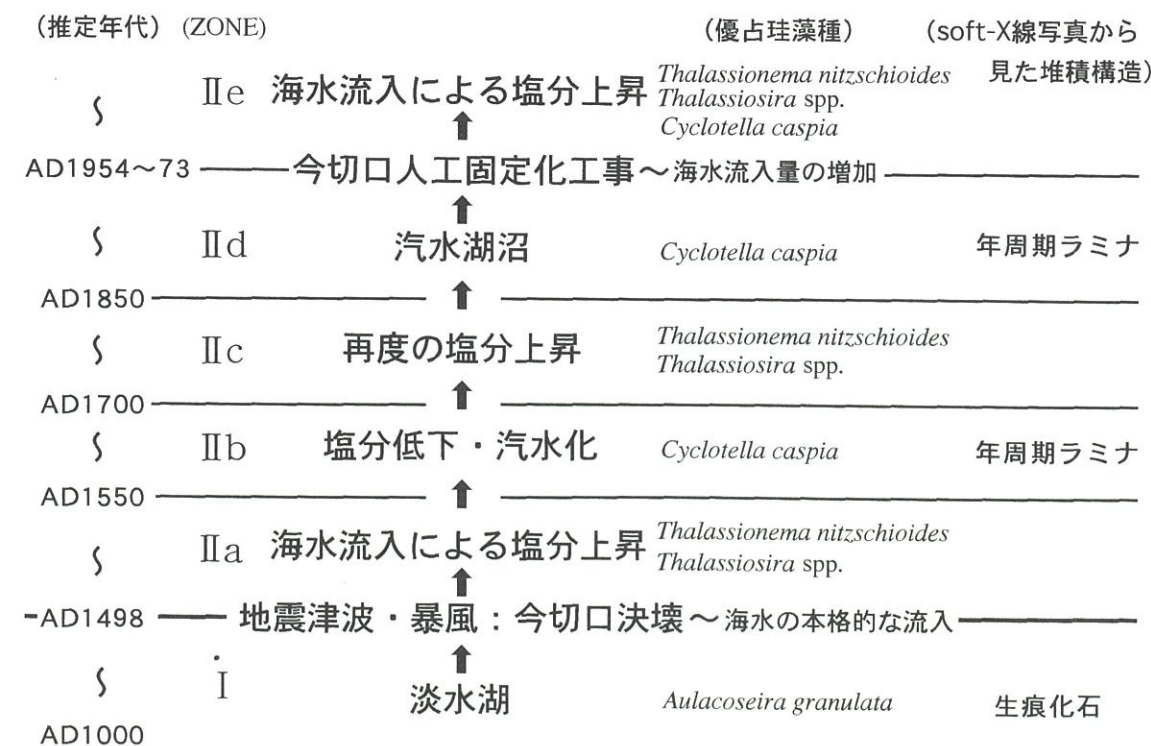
(推定年代) (ZONE) (優占珪藻種) (soft-X線写真から見た堆積構造)

∫ IIe 海水流入による塩分上昇 *Thalassionema nitzschioides* *Thalassiosira* spp. *Cyclotella caspia*

AD1954～73 —— 今切口人工固定化工事～海水流入量の増加 ——

∫ IId 汽水湖沼 *Cyclotella caspia* 年周期ラミナ

AD1850 ——

∫ IIc 再度の塩分上昇 *Thalassionema nitzschioides* *Thalassiosira* spp.

AD1700 ——

∫ IIb 塩分低下・汽水化 *Cyclotella caspia* 年周期ラミナ

AD1550 ——

∫ IIa 海水流入による塩分上昇 *Thalassionema nitzschioides* *Thalassiosira* spp.

-AD1498 —— 地震津波・暴風：今切口決壊～海水の本格的な流入 ——

∫ I 淡水湖 *Aulacoseira granulata* 生痕化石

AD1000